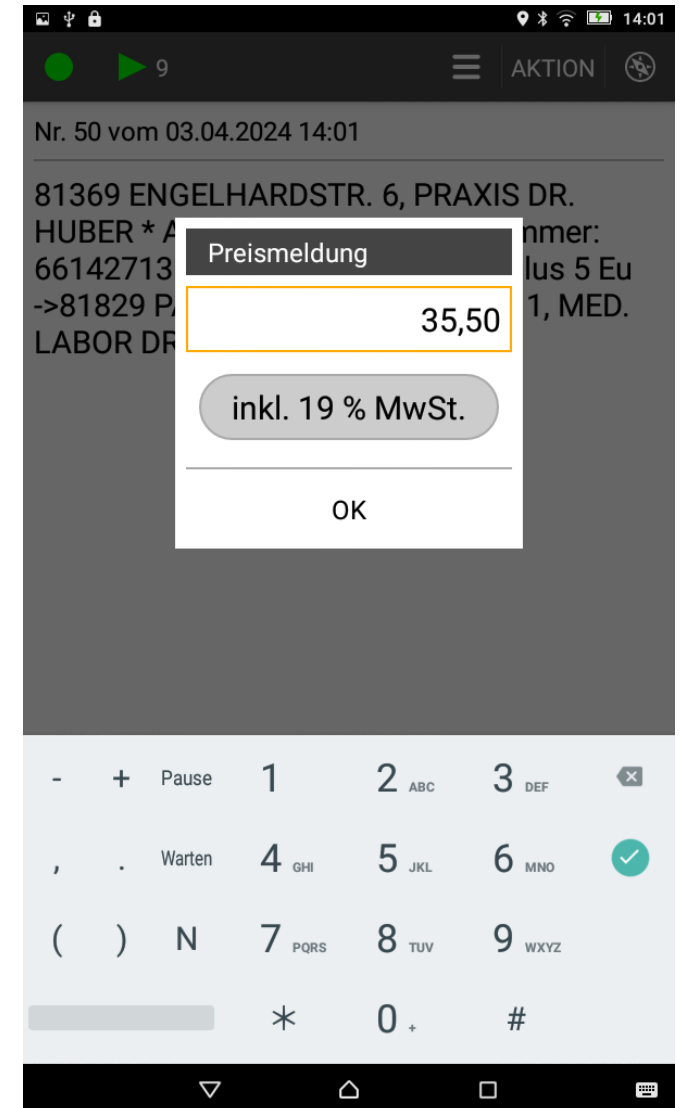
14:01

9

AKTION

Nr. 50 vom 03.04.2024 14:01

81369 ENGELHARDSTR. 6, PRAXIS DR. HUBER * A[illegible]nmer: 66142713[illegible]lus 5 Eu ->81829 P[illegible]1, MED. LABOR DR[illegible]

Preismeldung

35,50

inkl. 19 % MwSt.

OK

- + Pause 1 2 ABC 3 DEF
, . Warten 4 GHI 5 JKL 6 MNO
( ) N 7 PQRS 8 TUV 9 WXYZ
* 0 + #